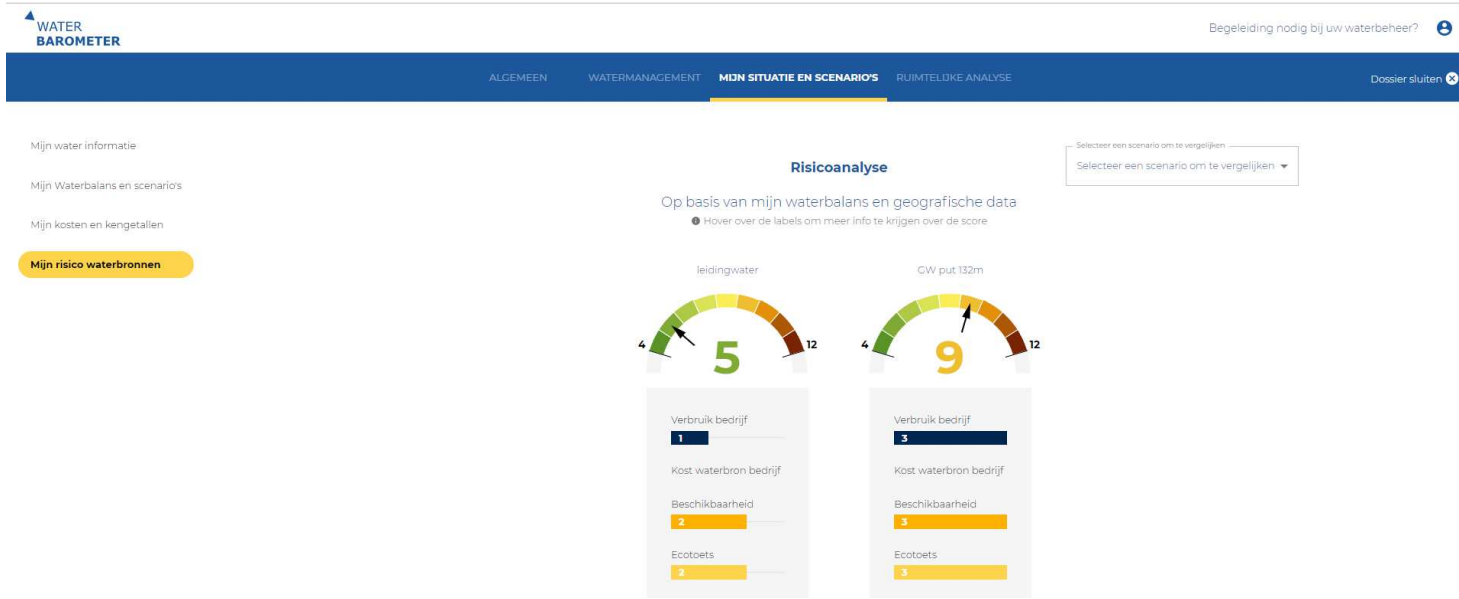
WATER
BAROMETER

Begeleiding nodig bij uw waterbeheer?

ALGEMEEN WATERMANAGEMENT MIJN SITUATIE EN SCENARIO'S RUIMTELIJKE ANALYSE

Dossier sluiten

Mijn water informatie

Mijn Waterbalans en scenario's

Mijn kosten en kengetallen

Mijn risico waterbronnen

Risicoanalyse

Op basis van mijn waterbalans en geografische data

Hover over de labels om meer info te krijgen over de score

Selecteer een scenario om te vergelijken

Selecteer een scenario om te vergelijken

leidingwater

4 12

5

Verbruik bedrijf

1

Kost waterbron bedrijf

Beschikbaarheid

2

Ecotoets

2

GW put 132m

4 12

9

Verbruik bedrijf

3

Kost waterbron bedrijf

Beschikbaarheid

3

Ecotoets

3